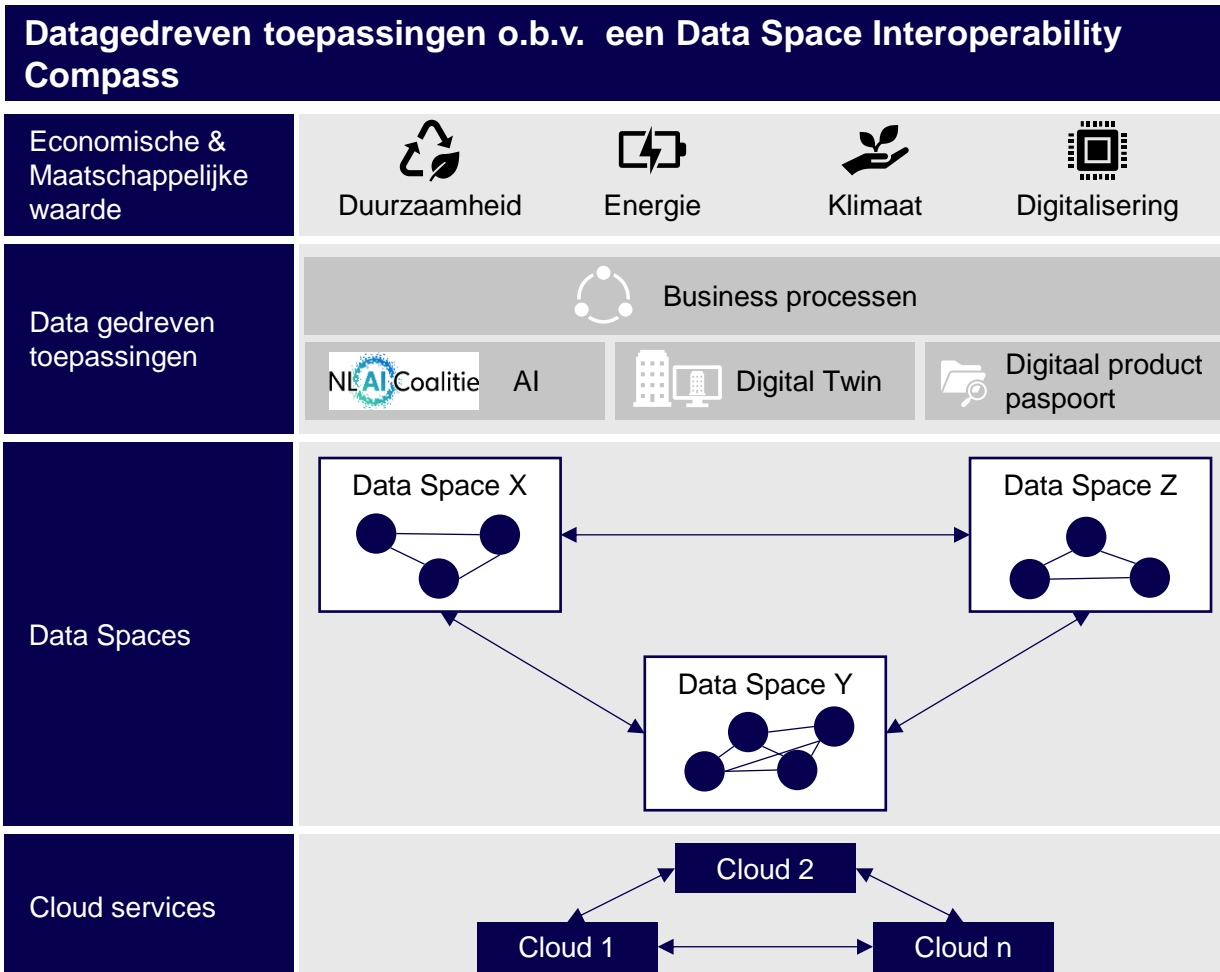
Datagedreven toepassingen o.b.v. een Data Space Interoperability Compass

Economische & Maatschappelijke waarde

Duurzaamheid

Energie

Klimaat

Digitalisering

Data gedreven toepassingen

Business processen

NL AI Coalitie

AI

Digital Twin

Digitaal product paspoort

Data Spaces

Data Space X

Data Space Z

Data Space Y

Cloud services

Cloud 2

Cloud 1

Cloud n